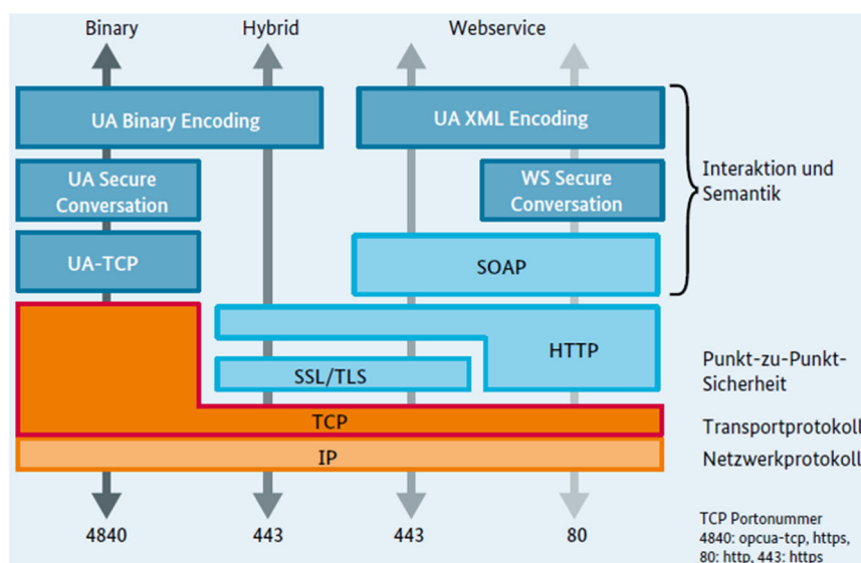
Binary

Hybrid

Webservice

UA Binary Encoding

UA XML Encoding

UA Secure Conversation

WS Secure Conversation

Interaktion und Semantik

UA-TCP

SOAP

HTTP

SSL/TLS

Punkt-zu-Punkt-Sicherheit

TCP

Transportprotokoll

IP

Netzwerkprotokoll

4840

443

443

80

TCP Portonummer
4840: opcua-tcp, https,
80: http, 443: https